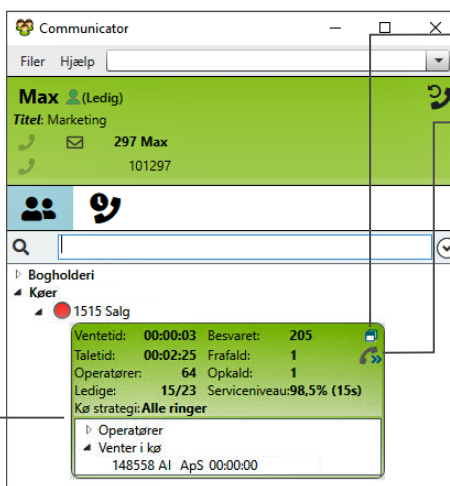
Communicator

Filer Hjælp

Max (Ledig)

Titel: Marketing

297 Max

101297

Bogholderi

Køer

1515 Salg

| Ventetid: | 00:00:03 | Besvaret: | 205 |
|---|---|---|---|
| Taletid: | 00:02:25 | Frafald: | 1 |
| Operatører: | 64 | Opkald: | 1 |
| Ledige: | 15/23 | Serviceniveau: | 98,5% (15s) |

Kø strategi: Alle ringer

Operatører

Venter i kø

148558 AI ApS 00:00:00